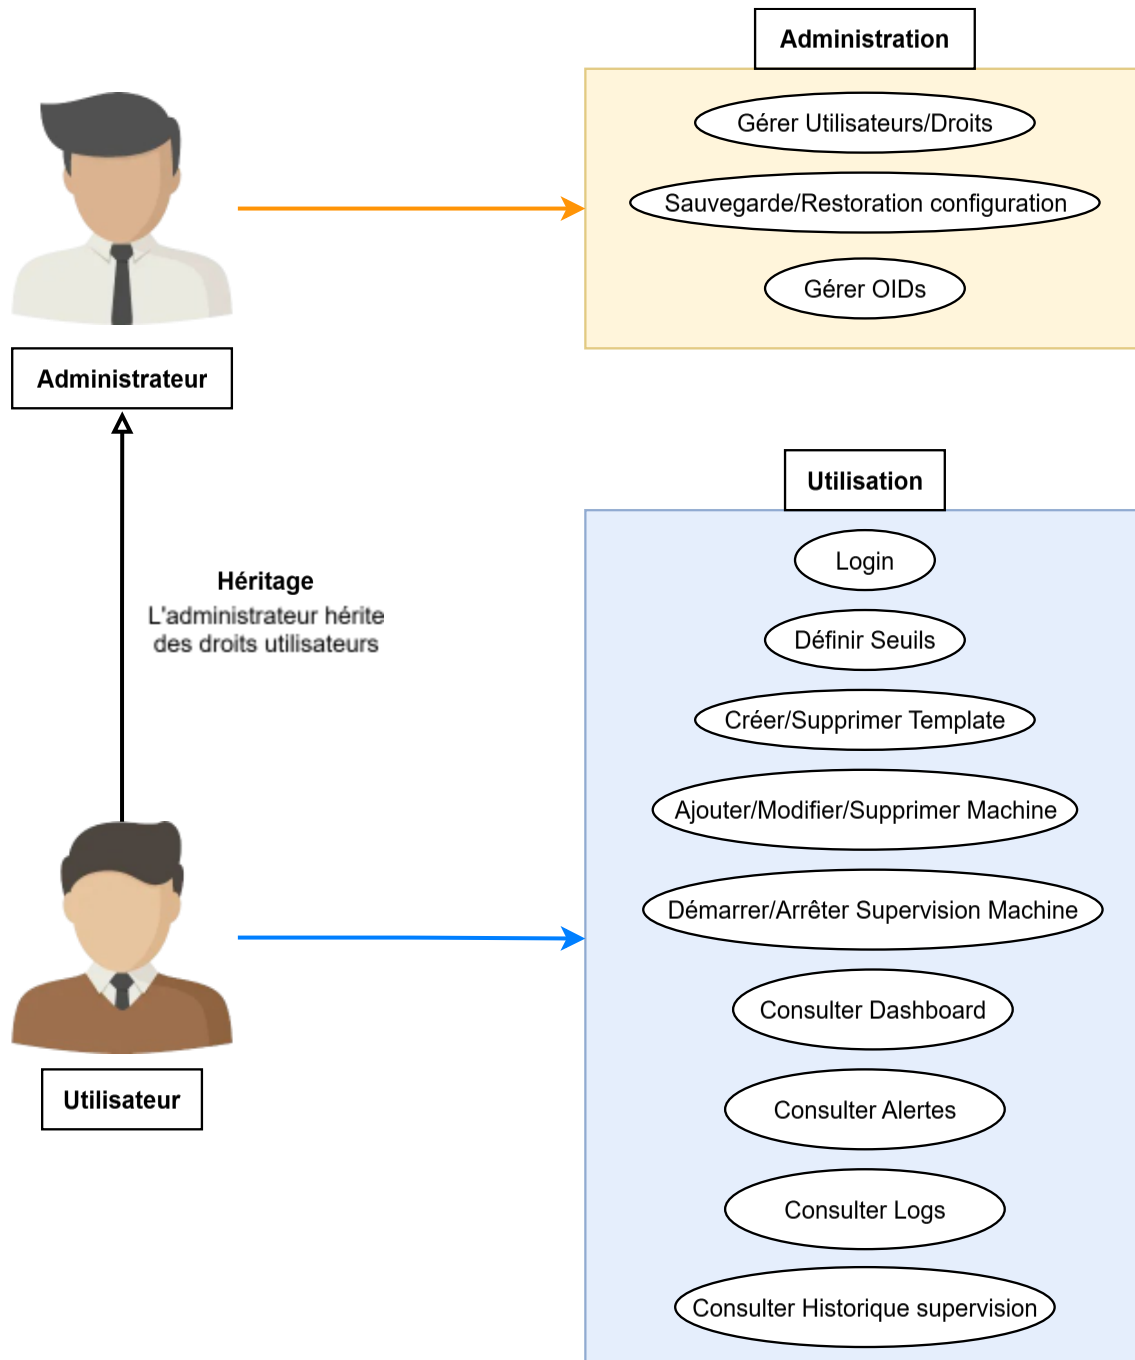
Administration

Gérer Utilisateurs/Droits

Sauvegarde/Restoration configuration

Gérer OIDs

Administrateur

Héritage
L'administrateur hérite des droits utilisateurs

Utilisation

Login

Définir Seuils

Créer/Supprimer Template

Ajouter/Modifier/Supprimer Machine

Démarrer/Arrêter Supervision Machine

Consulter Dashboard

Consulter Alertes

Consulter Logs

Consulter Historique supervision

Utilisateur